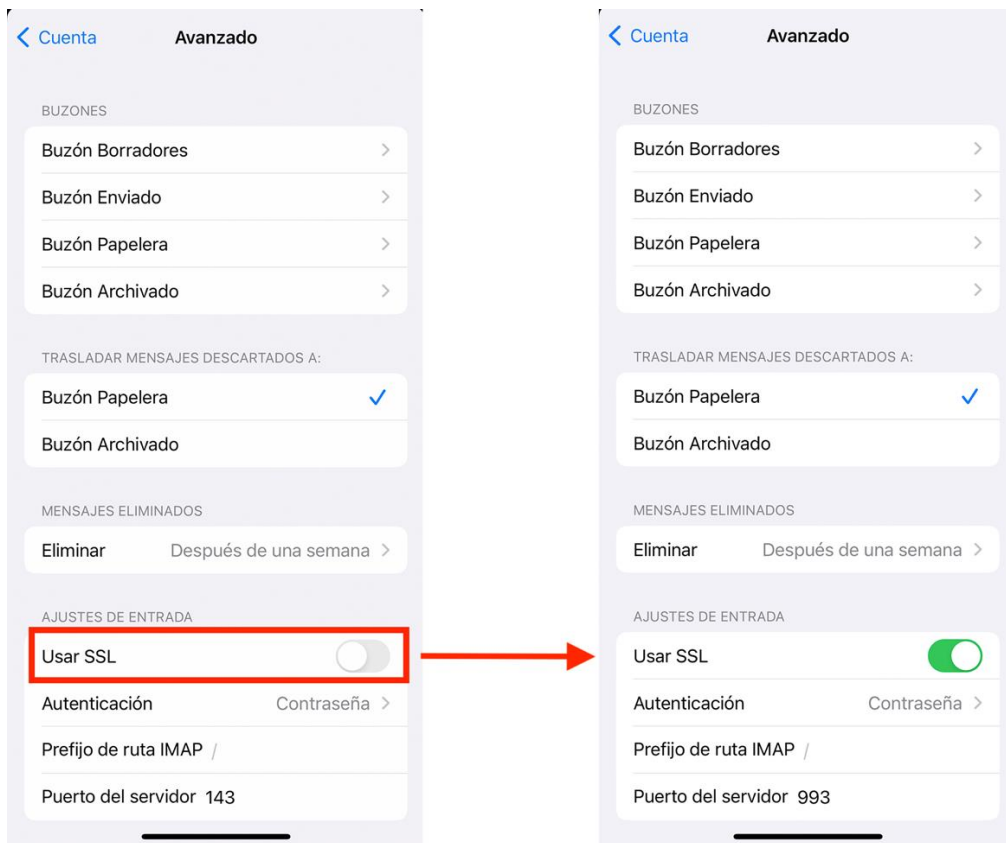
Cuenta Avanzado

BUZONES

Buzón Borradores

Buzón Enviado

Buzón Papelera

Buzón Archivado

TRASLADAR MENSAJES DESCARTADOS A:

Buzón Papelera

Buzón Archivado

MENSAJES ELIMINADOS

Eliminar Después de una semana

AJUSTES DE ENTRADA

Usar SSL

Autenticación Contraseña

Prefijo de ruta IMAP /

Puerto del servidor 143

Cuenta Avanzado

BUZONES

Buzón Borradores

Buzón Enviado

Buzón Papelera

Buzón Archivado

TRASLADAR MENSAJES DESCARTADOS A:

Buzón Papelera

Buzón Archivado

MENSAJES ELIMINADOS

Eliminar Después de una semana

AJUSTES DE ENTRADA

Usar SSL

Autenticación Contraseña

Prefijo de ruta IMAP /

Puerto del servidor 993